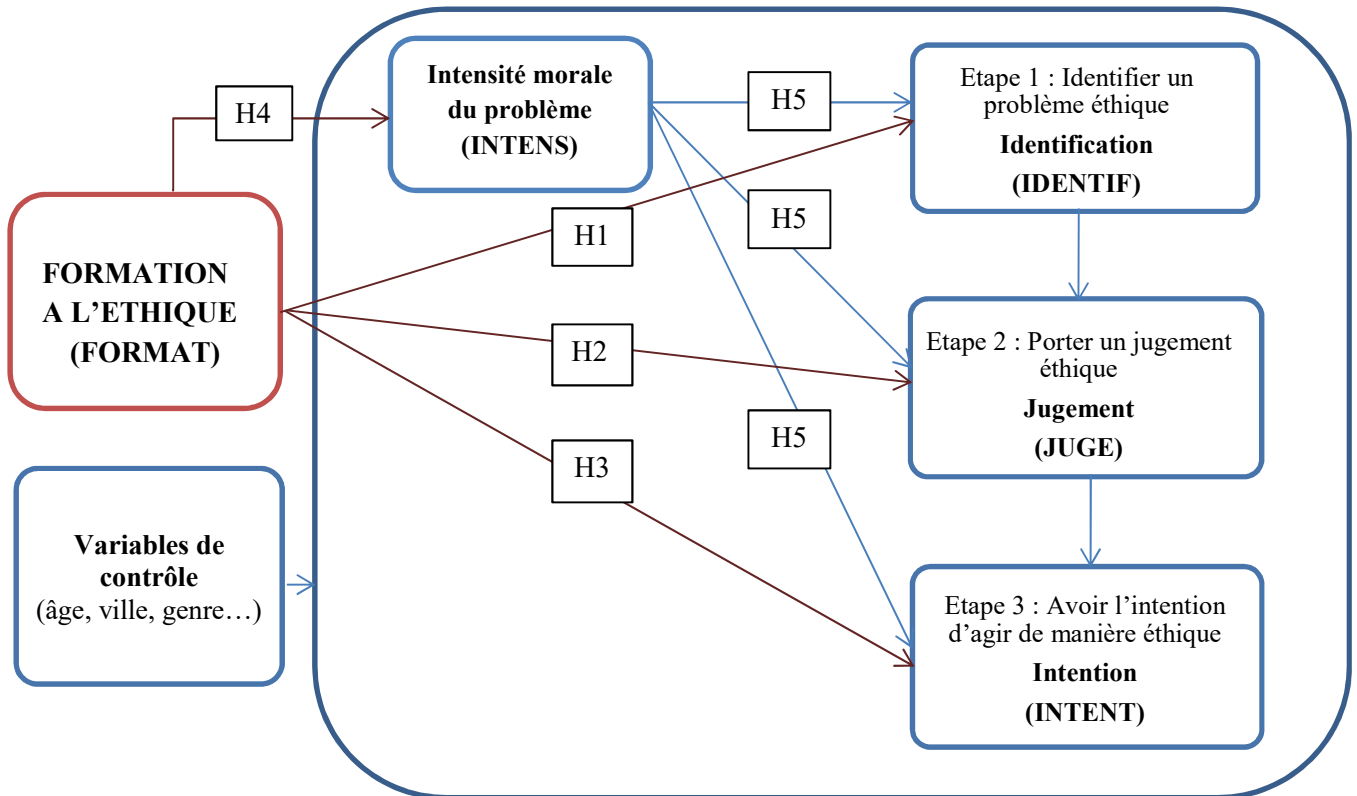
H4

Intensité morale du problème (INTENS)

H5

Etape 1 : Identifier un problème éthique
Identification
(IDENTIF)

H5

H1

FORMATION A L'ETHIQUE (FORMAT)

H2

Etape 2 : Porter un jugement éthique
Jugement
(JUGE)

H5

H3

Variables de contrôle
(âge, ville, genre…)

Etape 3 : Avoir l'intention d'agir de manière éthique
Intention
(INTENT)